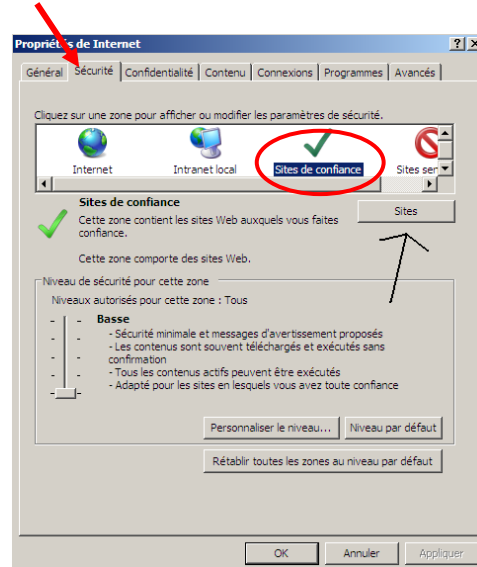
Propriét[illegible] de Internet

? X

Général Sécurité Confidentialité Contenu Connexions Programmes Avancés

Cliquez sur une zone pour afficher ou modifier les paramètres de sécurité.

Internet Intranet local Sites de confiance Sites ser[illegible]

Sites de confiance
Cette zone contient les sites Web auxquels vous faites confiance.

Cette zone comporte des sites Web.

Sites

Niveau de sécurité pour cette zone
Niveaux autorisés pour cette zone : Tous

Basse
- Sécurité minimale et messages d'avertissement proposés
- Les contenus sont souvent téléchargés et exécutés sans confirmation
- Tous les contenus actifs peuvent être exécutés
- Adapté pour les sites en lesquels vous avez toute confiance

Personnaliser le niveau... Niveau par défaut

Rétablir toutes les zones au niveau par défaut

OK Annuler Appliquer